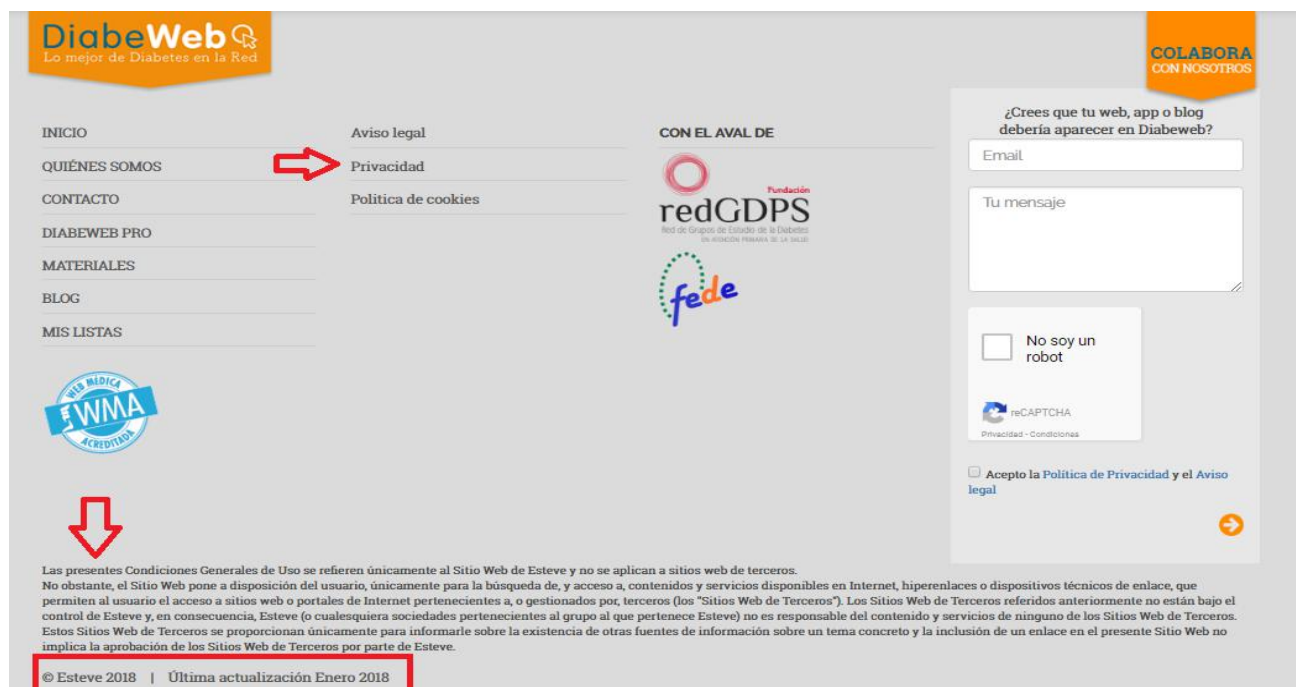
DiabeWeb
Lo mejor de Diabetes en la Red

COLABORA
CON NOSOTROS

INICIO
QUIÉNES SOMOS
CONTACTO
DIABEWEB PRO
MATERIALES
BLOG
MIS LISTAS

WEB MÉDICA WMA ACREDITADA

Aviso legal
Privacidad
Politica de cookies

CON EL AVAL DE

Fundación
redGDPS
Red de Grupos de Estudio de la Diabetes en Atención Primaria de la Salud

fede

¿Crees que tu web, app o blog debería aparecer en Diabeweb?

Email

Tu mensaje

No soy un robot

reCAPTCHA
Privacidad - Condiciones

Acepto la Política de Privacidad y el Aviso legal

Las presentes Condiciones Generales de Uso se refieren únicamente al Sitio Web de Esteve y no se aplican a sitios web de terceros.
No obstante, el Sitio Web pone a disposición del usuario, únicamente para la búsqueda de, y acceso a, contenidos y servicios disponibles en Internet, hiperenlaces o dispositivos técnicos de enlace, que permiten al usuario el acceso a sitios web o portales de Internet pertenecientes a, o gestionados por, terceros (los "Sitios Web de Terceros"). Los Sitios Web de Terceros referidos anteriormente no están bajo el control de Esteve y, en consecuencia, Esteve (o cualesquiera sociedades pertenecientes al grupo al que pertenece Esteve) no es responsable del contenido y servicios de ninguno de los Sitios Web de Terceros. Estos Sitios Web de Terceros se proporcionan únicamente para informarle sobre la existencia de otras fuentes de información sobre un tema concreto y la inclusión de un enlace en el presente Sitio Web no implica la aprobación de los Sitios Web de Terceros por parte de Esteve.

© Esteve 2018 | Última actualización Enero 2018